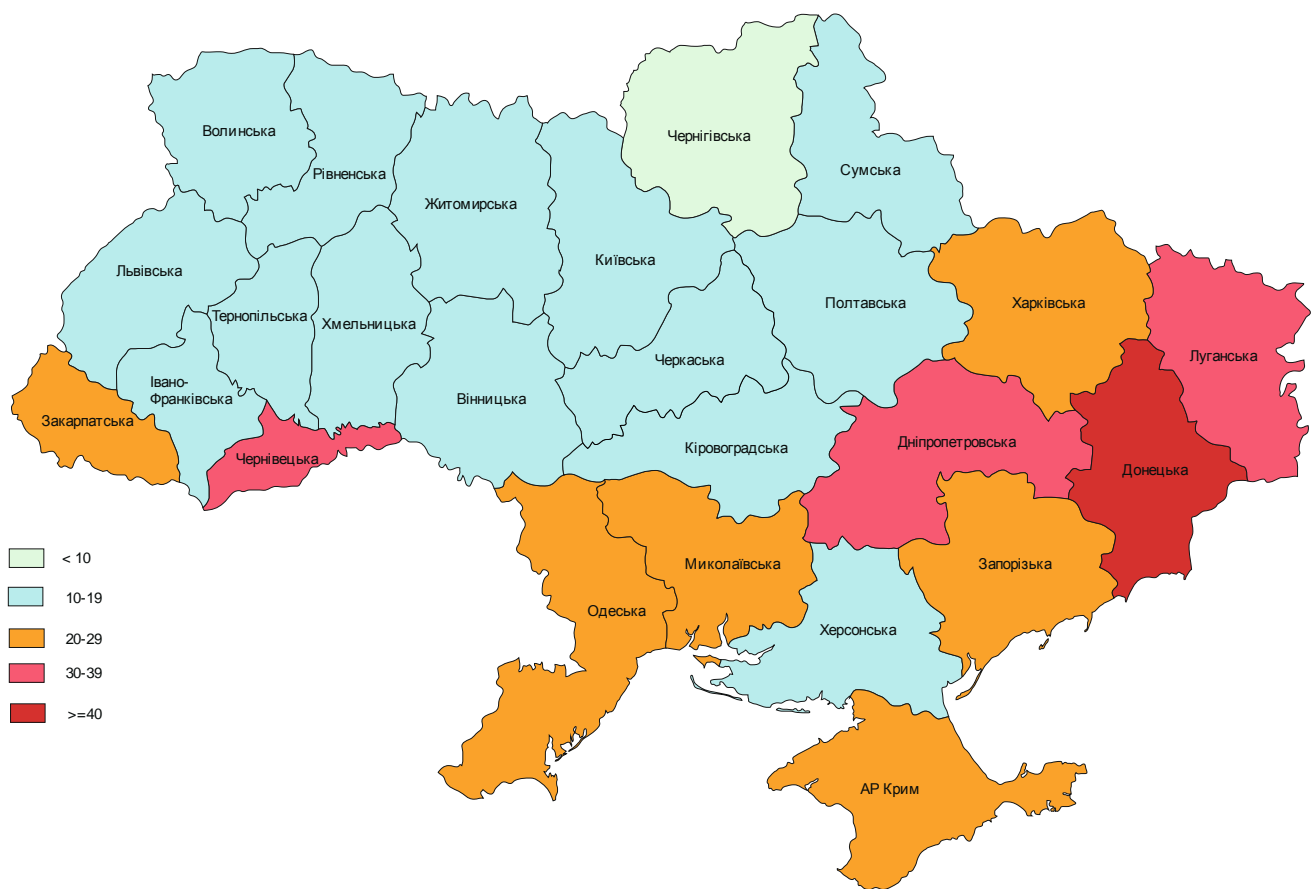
Волинська
Рівненська
Житомирська
Чернігівська
Сумська
Київська
Львівська
Тернопільська
Хмельницька
Полтавська
Харківська
Луганська
Черкаська
Івано-Франківська
Вінницька
Закарпатська
Чернівецька
Кіровоградська
Дніпропетровська
Донецька
Миколаївська
Запорізька
Одеська
Херсонська
АР Крим

< 10
10-19
20-29
30-39
>=40